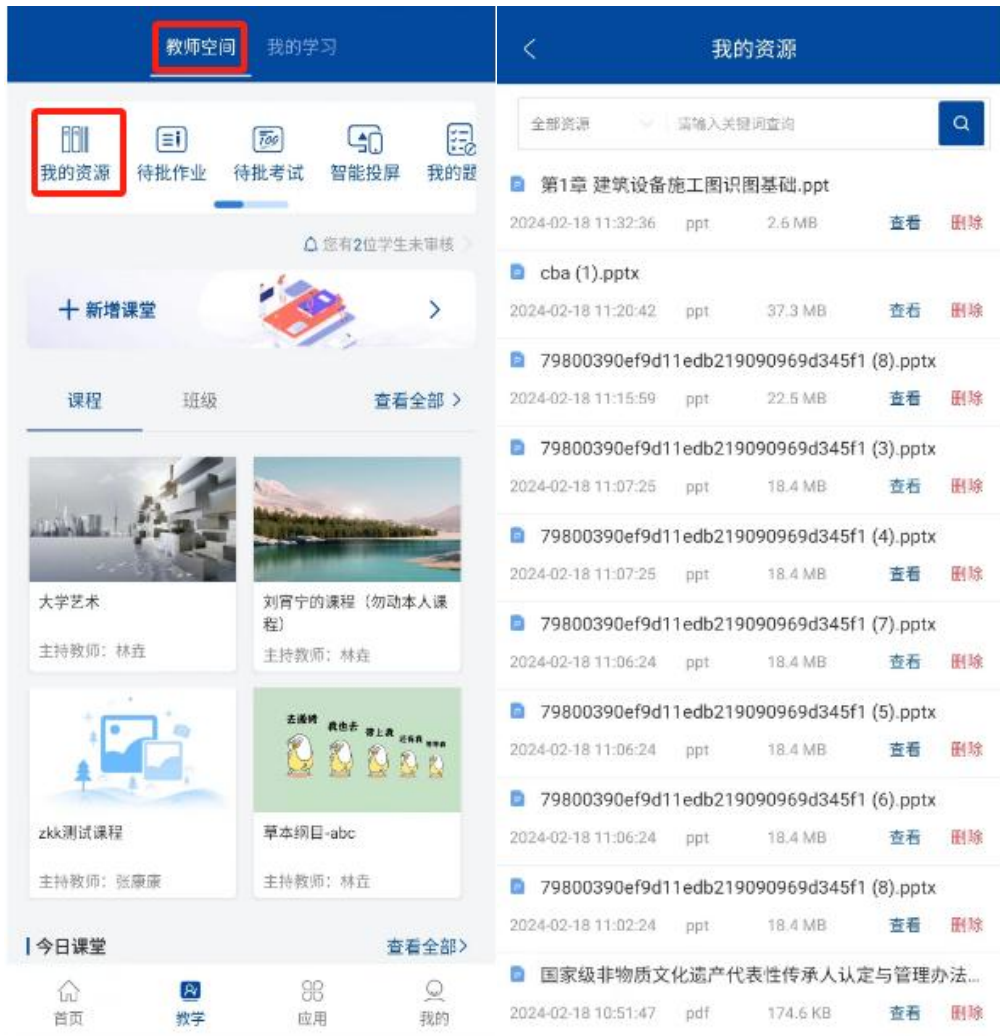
教师空间 我的学习

我的资源 待批作业 待批考试 智能投屏 我的题

您有2位学生未审核

十 新增课堂 >

课程 班级 查看全部 >

大学艺术
主持教师：林垚

刘育宁的课程（勿动本人课程）
主持教师：林垚

zkk测试课程
主持教师：张康康

草本纲目-abc
主持教师：林垚

今日课堂 查看全部>

首页 教学 应用 我的

<

我的资源

全部资源 请输入关键词查询

第1章 建筑设备施工图识图基础.ppt
2024-02-18 11:32:36 ppt 2.6 MB 查看 删除

cba (1).pptx
2024-02-18 11:20:42 ppt 37.3 MB 查看 删除

79800390ef9d11edb219090969d345f1 (8).pptx
2024-02-18 11:15:59 ppt 22.5 MB 查看 删除

79800390ef9d11edb219090969d345f1 (3).pptx
2024-02-18 11:07:25 ppt 18.4 MB 查看 删除

79800390ef9d11edb219090969d345f1 (4).pptx
2024-02-18 11:07:25 ppt 18.4 MB 查看 删除

79800390ef9d11edb219090969d345f1 (7).pptx
2024-02-18 11:06:24 ppt 18.4 MB 查看 删除

79800390ef9d11edb219090969d345f1 (5).pptx
2024-02-18 11:06:24 ppt 18.4 MB 查看 删除

79800390ef9d11edb219090969d345f1 (6).pptx
2024-02-18 11:06:24 ppt 18.4 MB 查看 删除

79800390ef9d11edb219090969d345f1 (8).pptx
2024-02-18 11:02:24 ppt 18.4 MB 查看 删除

国家级非物质文化遗产代表性传承人认定与管理办法...
2024-02-18 10:51:47 pdf 174.6 KB 查看 删除